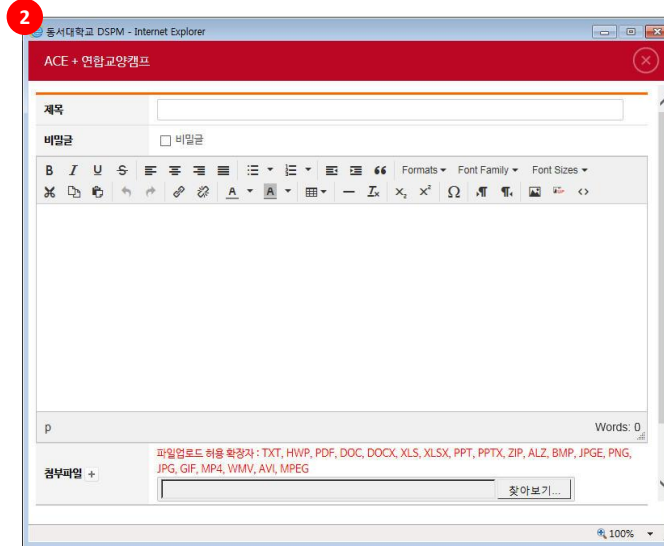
2

동서대학교 DSPM - Internet Explorer

ACE + 연합교양캠프

제목

비밀글

비밀글

B I U S Formats Font Family Font Sizes

A A $\Omega$

p

Words: 0

첨부파일 +

파일업로드 허용 확장자 : TXT, HWP, PDF, DOC, DOCX, XLS, XLSX, PPT, PPTX, ZIP, ALZ, BMP, JPGE, PNG, JPG, GIF, MP4, WMV, AVI, MPEG

찾아보기...

100%